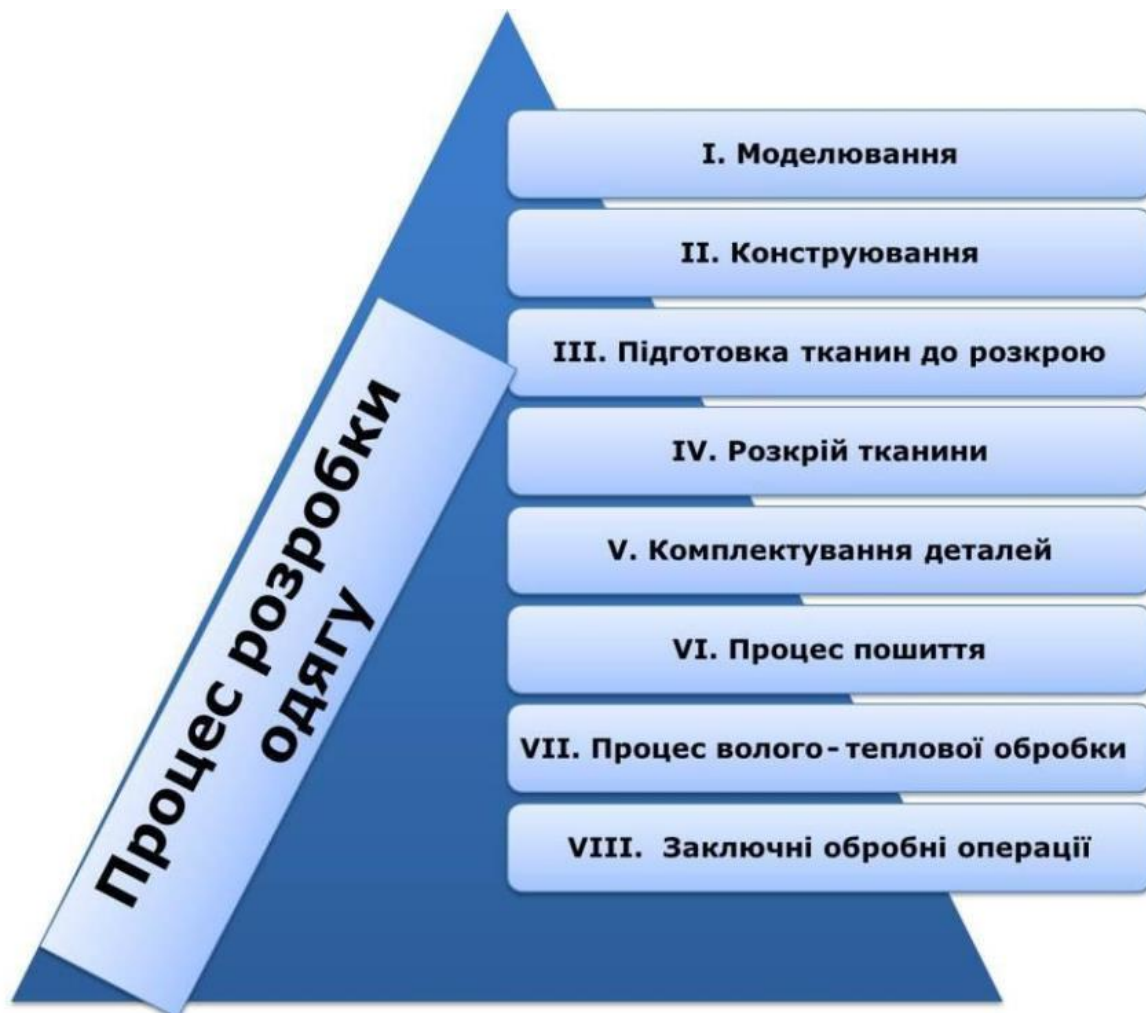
Процес розробки одягу

I. Моделювання

II. Конструювання

III. Підготовка тканин до розкрою

IV. Розкрій тканини

V. Комплектування деталей

VI. Процес пошиття

VII. Процес волого-теплової обробки

VIII. Заключні обробні операції